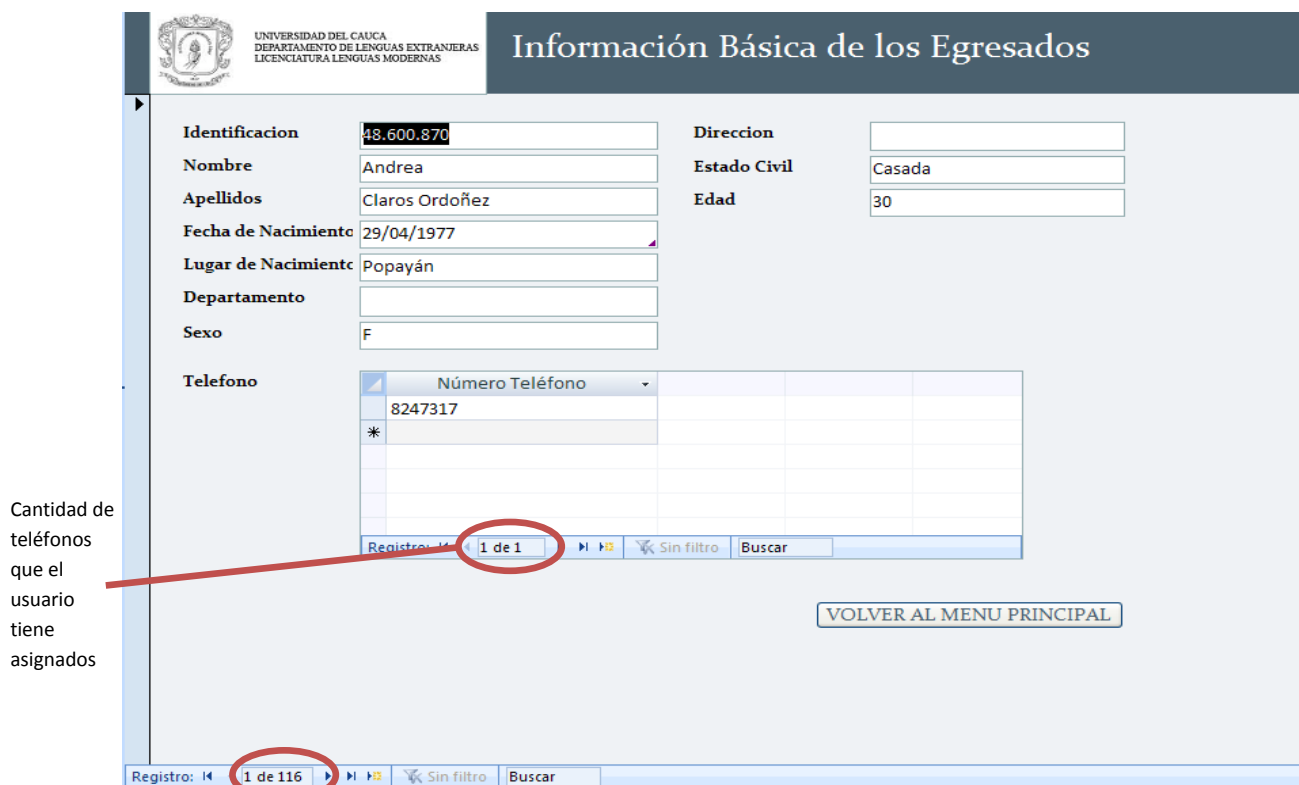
UNIVERSIDAD DEL CAUCA
DEPARTAMENTO DE LENGUAS EXTRANJERAS
LICENCIATURA LENGUAS MODERNAS

Información Básica de los Egresados

Identificacion 48.600.870
Nombre Andrea
Apellidos Claros Ordoñez
Fecha de Nacimiento 29/04/1977
Lugar de Nacimiento Popayán
Departamento
Sexo F

Direccion
Estado Civil Casada
Edad 30

Telefono

| Número Teléfono |
|---|
| 8247317 |
| * |

Registro: 1 de 1 Sin filtro Buscar

Cantidad de teléfonos que el usuario tiene asignados

VOLVER AL MENU PRINCIPAL

Registro: 1 de 116 Sin filtro Buscar